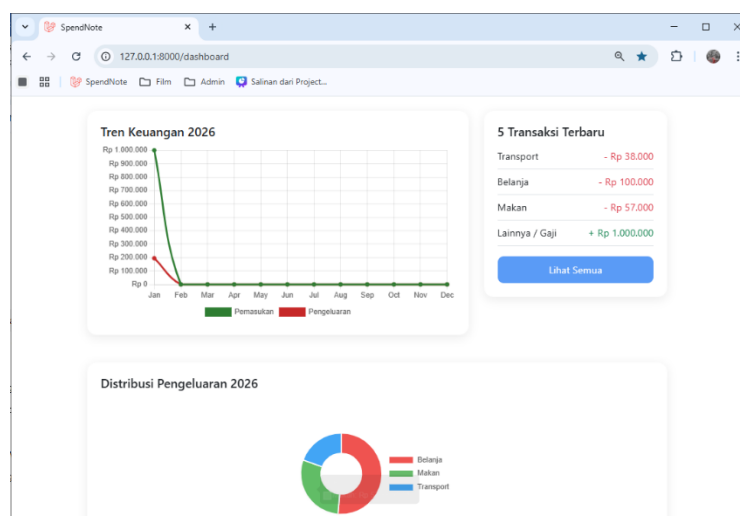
SpendNote
127.0.0.1:8000/dashboard
SpendNote Film Admin Salinan dari Project...

Tren Keuangan 2026

Rp 1.000.000
Rp 900.000
Rp 800.000
Rp 700.000
Rp 600.000
Rp 500.000
Rp 400.000
Rp 300.000
Rp 200.000
Rp 100.000
Rp 0

Jan Feb Mar Apr May Jun Jul Aug Sep Oct Nov Dec

Pemasukan Pengeluaran

5 Transaksi Terbaru

| | |
|---|---|
| Transport | - Rp 38.000 |
| Belanja | - Rp 100.000 |
| Makan | - Rp 57.000 |
| Lainnya / Gaji | + Rp 1.000.000 |

Lihat Semua

Distribusi Pengeluaran 2026

Belanja
Makan
Transport